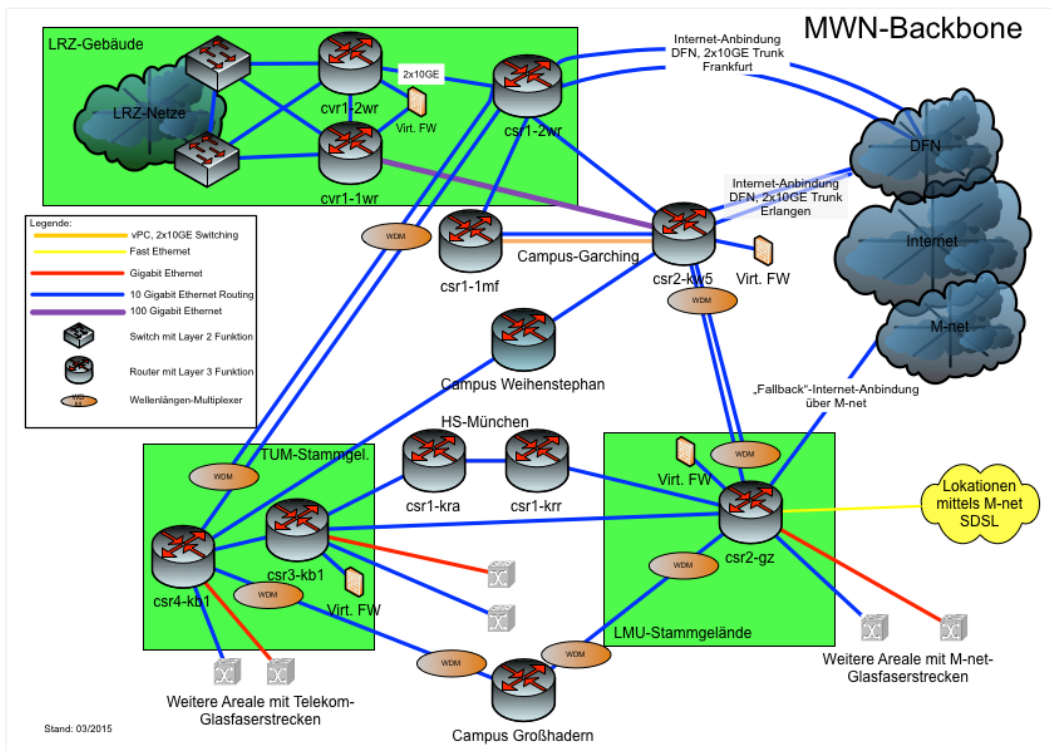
MWN-Backbone

LRZ-Gebäude

LRZ-Netze

cvr1-2wr

2x10GE

Virt. FW

cvr1-1wr

csr1-2wr

Internet-Anbindung DFN, 2x10GE Trunk Frankfurt

DFN

Internet-Anbindung DFN, 2x10GE Trunk Erlangen

Internet

M-net

Legende:

vPC, 2x10GE Switching

Fast Ethernet

Gigabit Ethernet

10 Gigabit Ethernet Routing

100 Gigabit Ethernet

Switch mit Layer 2 Funktion

Router mit Layer 3 Funktion

Wellenlängen-Multiplexer

WDM

csr1-1mf

Campus-Garching

csr2-kw5

Virt. FW

WDM

Campus Weihenstephan

„Fallback"-Internet-Anbindung über M-net

HS-München

TUM-Stammgel.

WDM

csr1-kra

csr1-krr

Virt. FW

WDM

csr2-gz

Lokationen mittels M-net SDSL

csr3-kb1

csr4-kb1

WDM

Virt. FW

WDM

LMU-Stammgelände

WDM

WDM

Weitere Areale mit M-net-Glasfaserstrecken

Weitere Areale mit Telekom-Glasfaserstrecken

Stand: 03/2015

Campus Großhadern